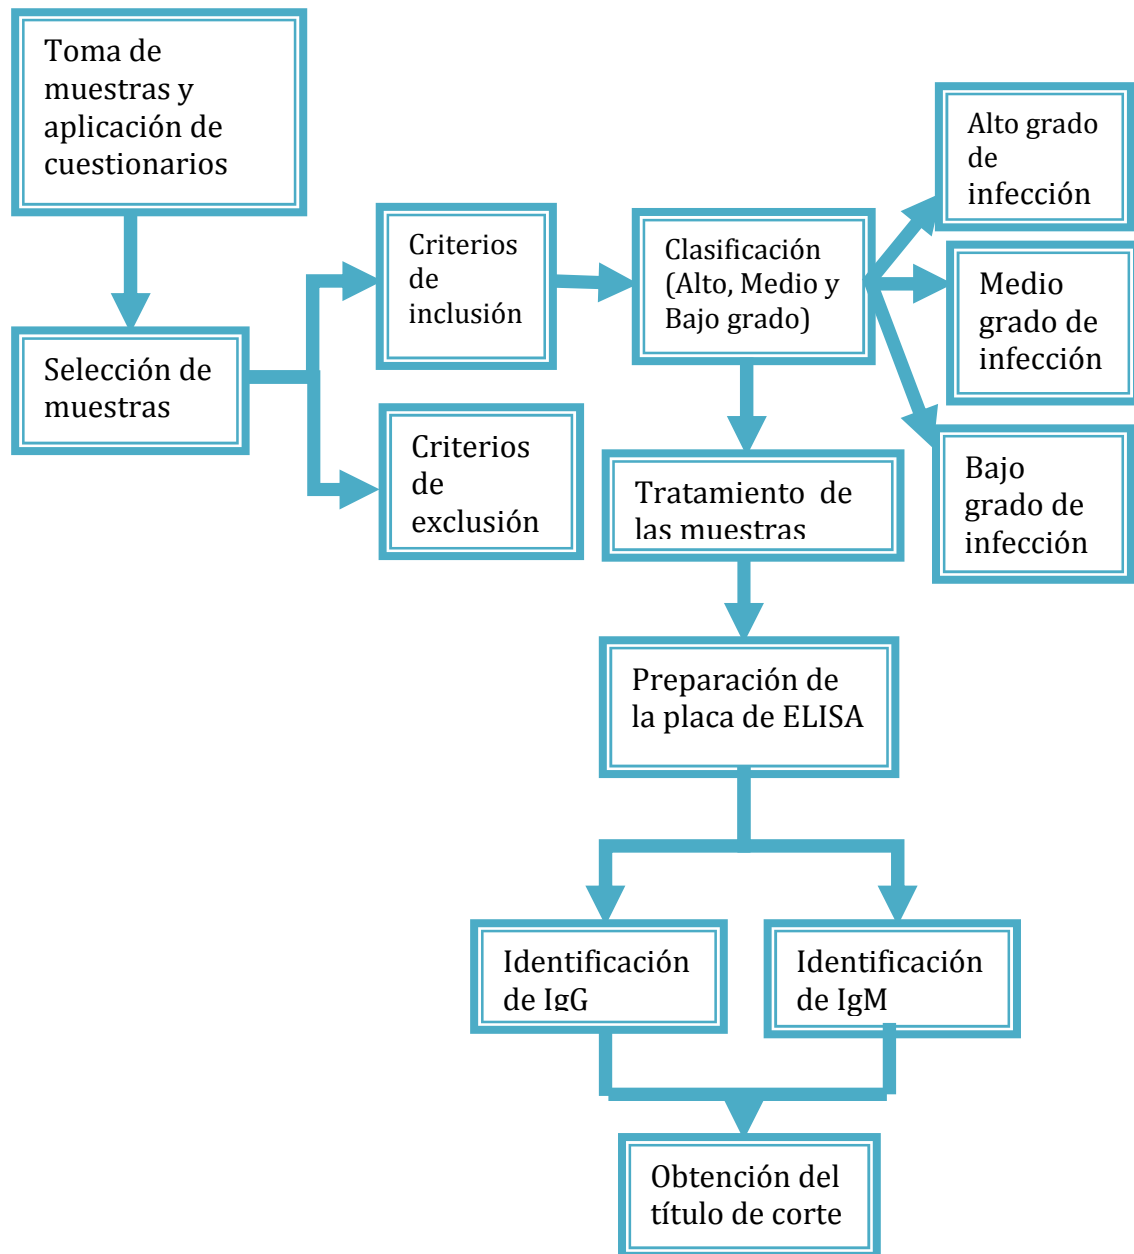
Toma de muestras y aplicación de cuestionarios

Selección de muestras

Criterios de inclusión

Criterios de exclusión

Clasificación (Alto, Medio y Bajo grado)

Alto grado de infección

Medio grado de infección

Bajo grado de infección

Tratamiento de las muestras

Preparación de la placa de ELISA

Identificación de IgG

Identificación de IgM

Obtención del título de corte